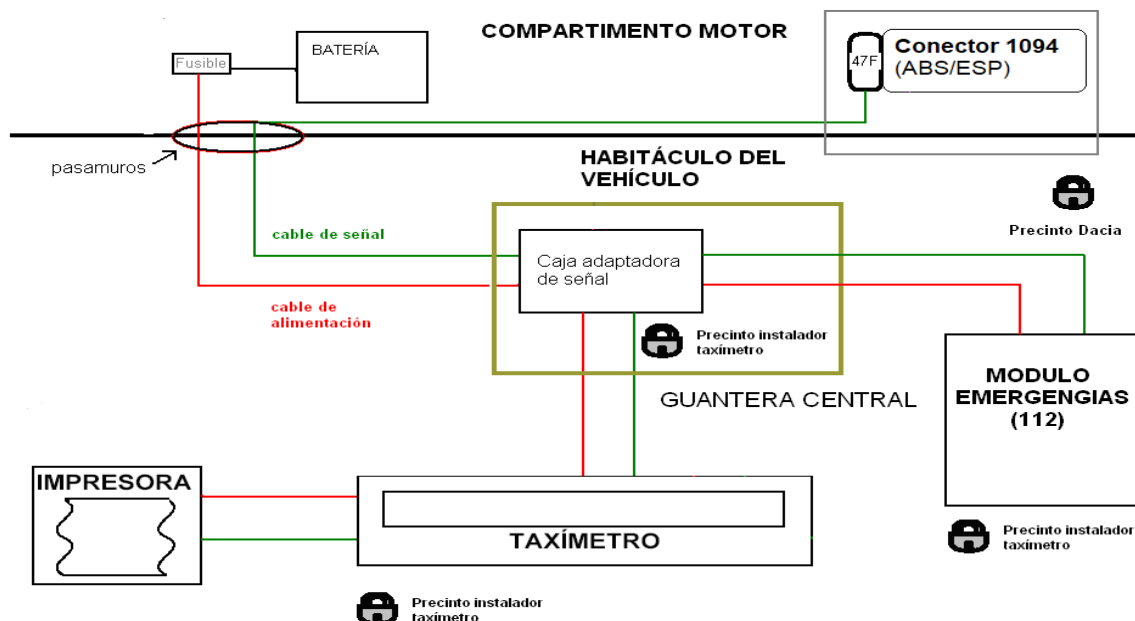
COMPARTIMENTO MOTOR

Fusible

BATERÍA

47F

Conector 1094 (ABS/ESP)

pasamuros

HABITÁCULO DEL VEHÍCULO

Precinto Dacia

cable de señal

Caja adaptadora de señal

cable de alimentación

Precinto instalador taxímetro

GUANTERA CENTRAL

MODULO EMERGENGIAS (112)

IMPRESORA

TAXÍMETRO

Precinto instalador taxímetro

Precinto instalador taxímetro